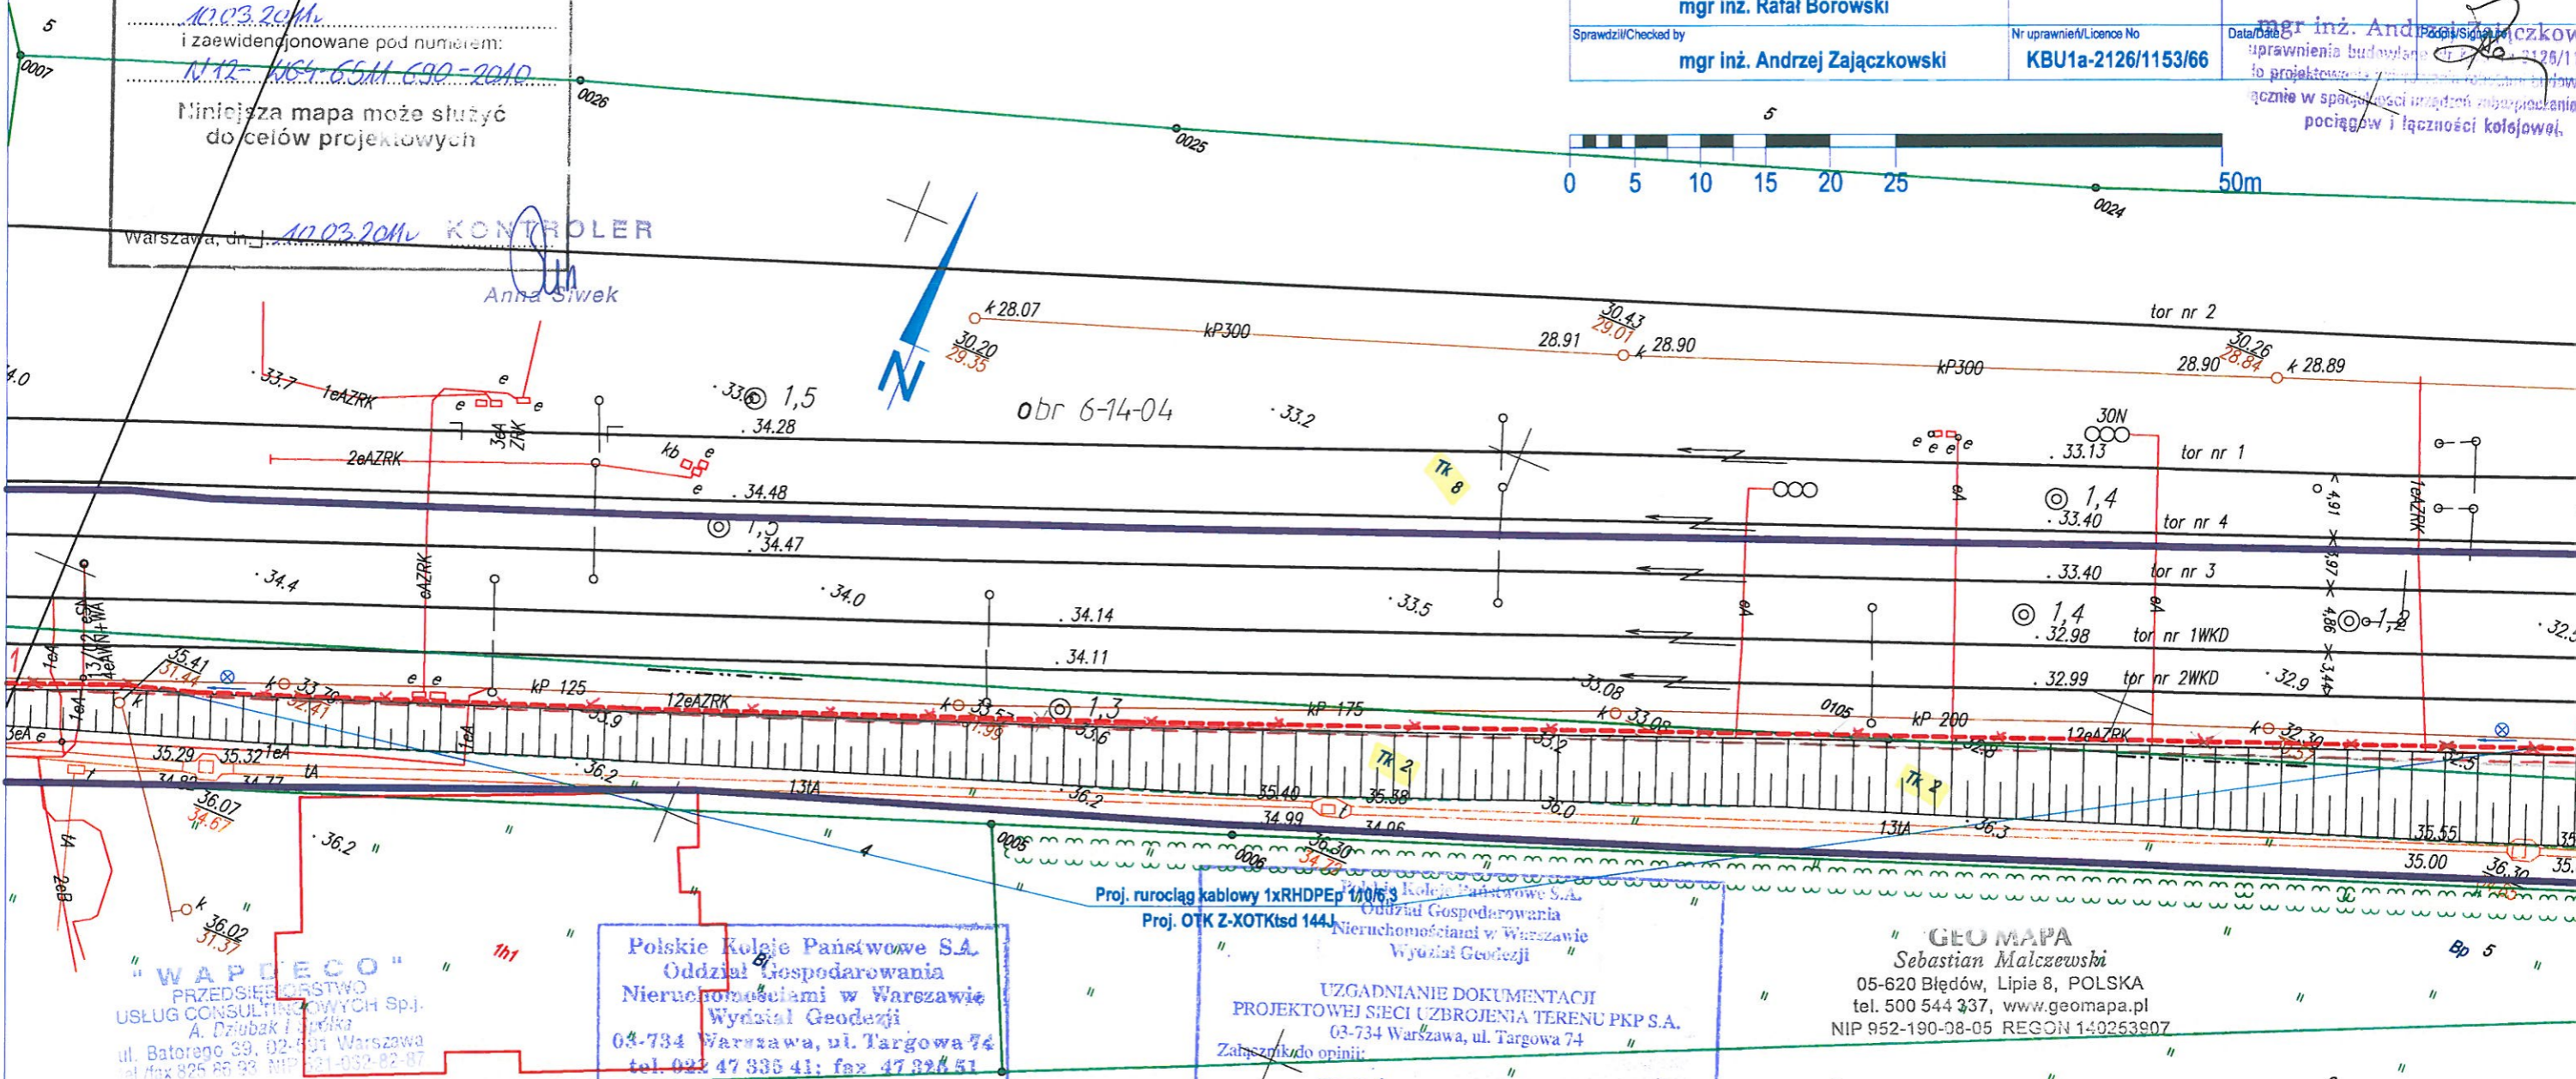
10.03.2011r
i zaewidencjonowane pod numerem:
N12-464-6511-690-2010
Niniejsza mapa może służyć do celów projektowych
Warszawa, dn. 10.03.2011r KONTROLER
Anna Siwek

mgr inż. Rafał Borowski
Sprawdził/Checked by
mgr inż. Andrzej Zajączkowski
Nr uprawnień/Licence No
KBU1a-2126/1153/66
Data/Date
Podpis/Signature
mgr inż. Andrzej Zajączkowski
uprawnienia budowlane nr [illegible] 2126/1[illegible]
do projektowania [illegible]
łącznie w specjalności urządzeń zabezpieczenia ruchu pociągów i łączności kolejowej.

0 5 10 15 20 25 50m

5
0007
0026
0025
0024
5
k 28.07
kP300
30.43
29.01
28.91
28.90
30.20
29.35
tor nr 2
30.26
28.84
28.90
k 28.89
kP300
4.0
33.7
1eAZRK
e
e
e
3eA ZRK
33.6
1,5
34.28
obr 6-14-04
33.2
30N
tor nr 1
33.13
2eAZRK
kb e
e
34.48
Tk 8
1,4
33.40
tor nr 4
1,5
34.47
eA
1eAZRK
4.91
3.97
4.86
3.44
34.4
eAZRK
34.0
33.5
33.40
tor nr 3
34.14
1,4
32.98
tor nr 1WKD
1,2
32.5
34.11
32.99
tor nr 2WKD
32.9
1eA
13(12)eA 1eA
4eAWN+WA
35.41
31.44
k 33.79
32.41
e e
kP 125
12eAZRK
k 33.57
1.99
1,3
kP 175
33.08
k 33.08
0105
kP 200
12eAZRK
k 32.39
33.9
33.6
33.2
32.8
32.5
3eA e
1eA
35.29
35.32
1eA
34.80
34.77
tA
36.2
13tA
Tk 2
Tk 2
36.07
34.67
36.2
35.40
35.38
34.99
34.96
36.0
13tA
36.3
35.55
35.00
36.30
36.2
0005
0006
36.30
34.77
4
tA
2eB
k 36.02
31.37
1h1
Proj. rurociąg kablowy 1xRHDPEp 110/6,3
Proj. OTK Z-XOTKtsd 144J
Bp 5

"WAPDECO"
PRZEDSIĘBIORSTWO USŁUG CONSULTINGOWYCH Sp.j.
A. Dziubak i Spółka
ul. Batorego 39, 02-591 Warszawa
tel./fax 825 68 93 NIP 521-032-82-87

Polskie Koleje Państwowe S.A.
Oddział Gospodarowania Nieruchomościami w Warszawie
Wydział Geodezji
03-734 Warszawa, ul. Targowa 74
tel. 022 47 335 41; fax 47 326 51

Polskie Koleje Państwowe S.A.
Oddział Gospodarowania Nieruchomościami w Warszawie
Wydział Geodezji
UZGADNIANIE DOKUMENTACJI PROJEKTOWEJ SIECI UZBROJENIA TERENU PKP S.A.
03-734 Warszawa, ul. Targowa 74
Załącznik do opinii:

GEO MAPA
Sebastian Malczewski
05-620 Błędów, Lipie 8, POLSKA
tel. 500 544 337, www.geomapa.pl
NIP 952-190-08-05 REGON 140253907